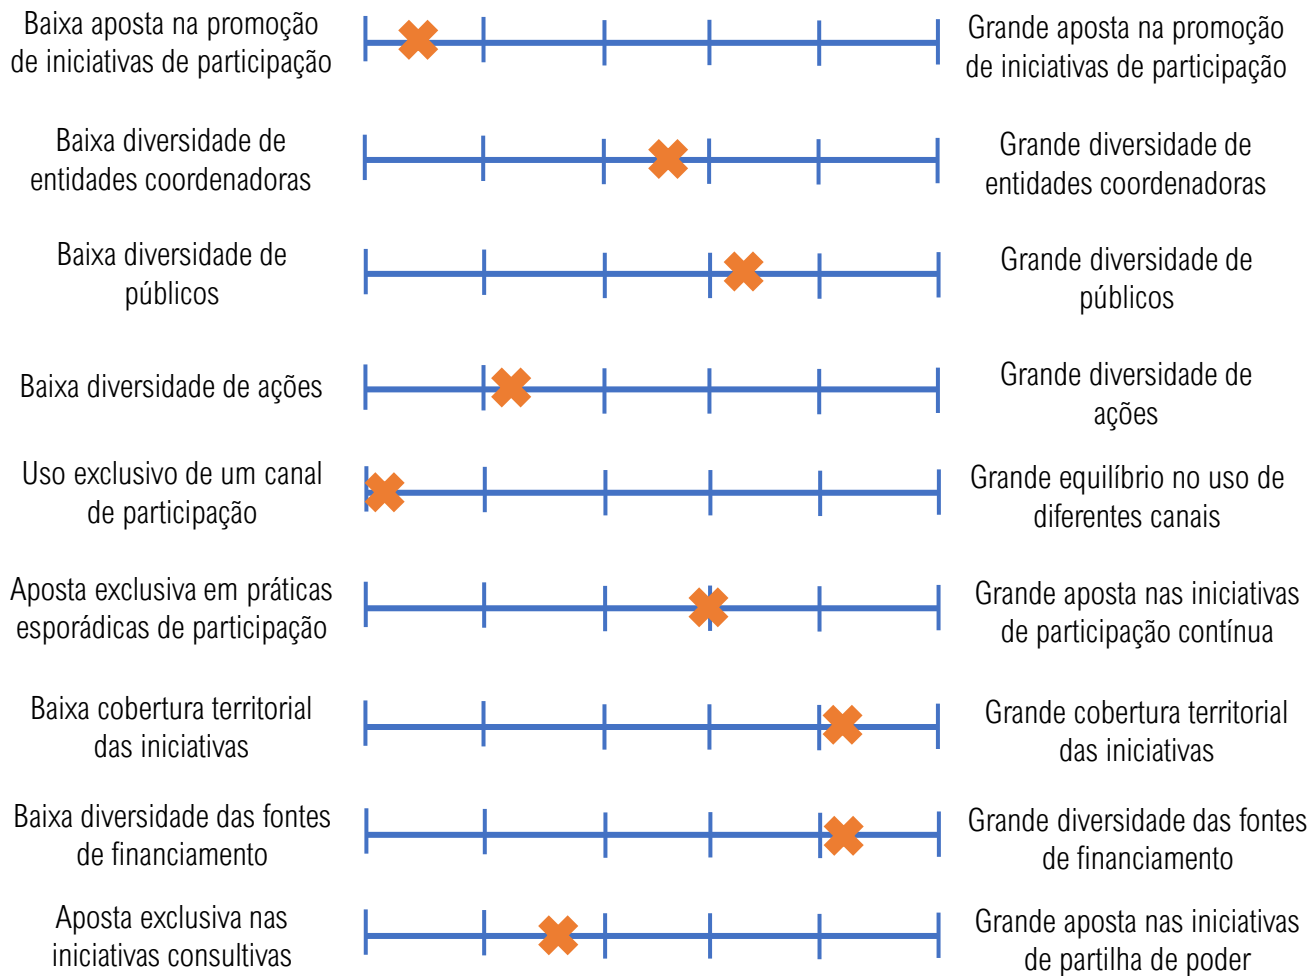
Baixa aposta na promoção de iniciativas de participação

Grande aposta na promoção de iniciativas de participação

Baixa diversidade de entidades coordenadoras

Grande diversidade de entidades coordenadoras

Baixa diversidade de públicos

Grande diversidade de públicos

Baixa diversidade de ações

Grande diversidade de ações

Uso exclusivo de um canal de participação

Grande equilíbrio no uso de diferentes canais

Aposta exclusiva em práticas esporádicas de participação

Grande aposta nas iniciativas de participação contínua

Baixa cobertura territorial das iniciativas

Grande cobertura territorial das iniciativas

Baixa diversidade das fontes de financiamento

Grande diversidade das fontes de financiamento

Aposta exclusiva nas iniciativas consultivas

Grande aposta nas iniciativas de partilha de poder